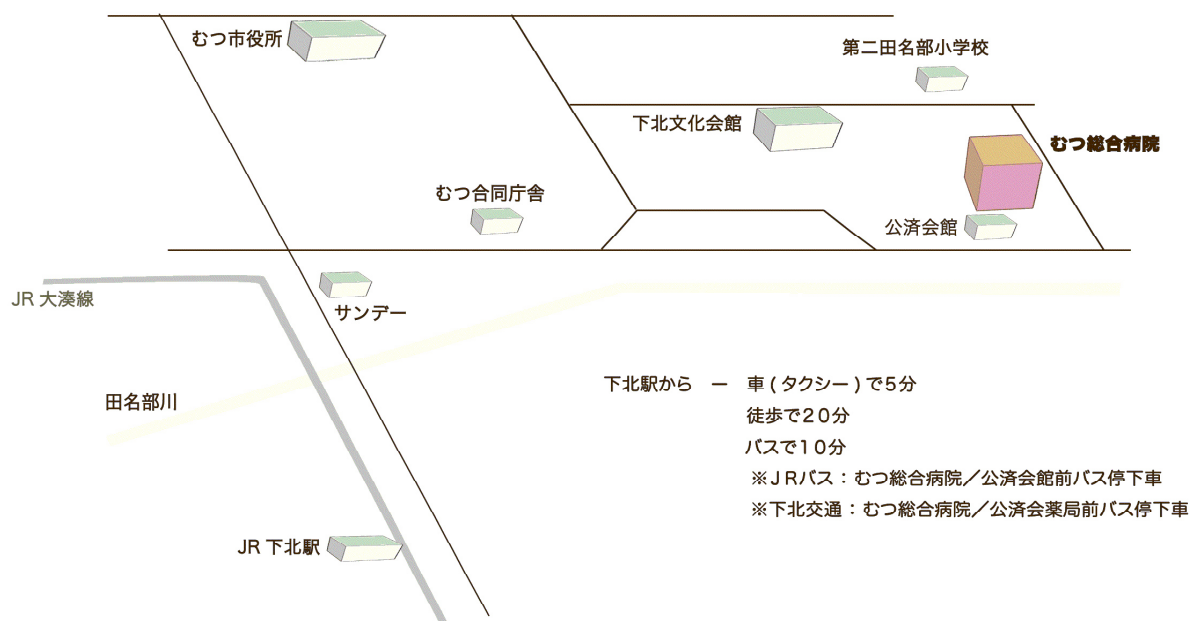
むつ市役所

第二田名部小学校

下北文化会館

むつ総合病院

むつ合同庁舎

公済会館

JR 大湊線

サンデー

田名部川

下北駅から　ー　車(タクシー)で5分
徒歩で２０分
バスで１０分
※ＪＲバス：むつ総合病院／公済会館前バス停下車
※下北交通：むつ総合病院／公済会薬局前バス停下車

JR 下北駅